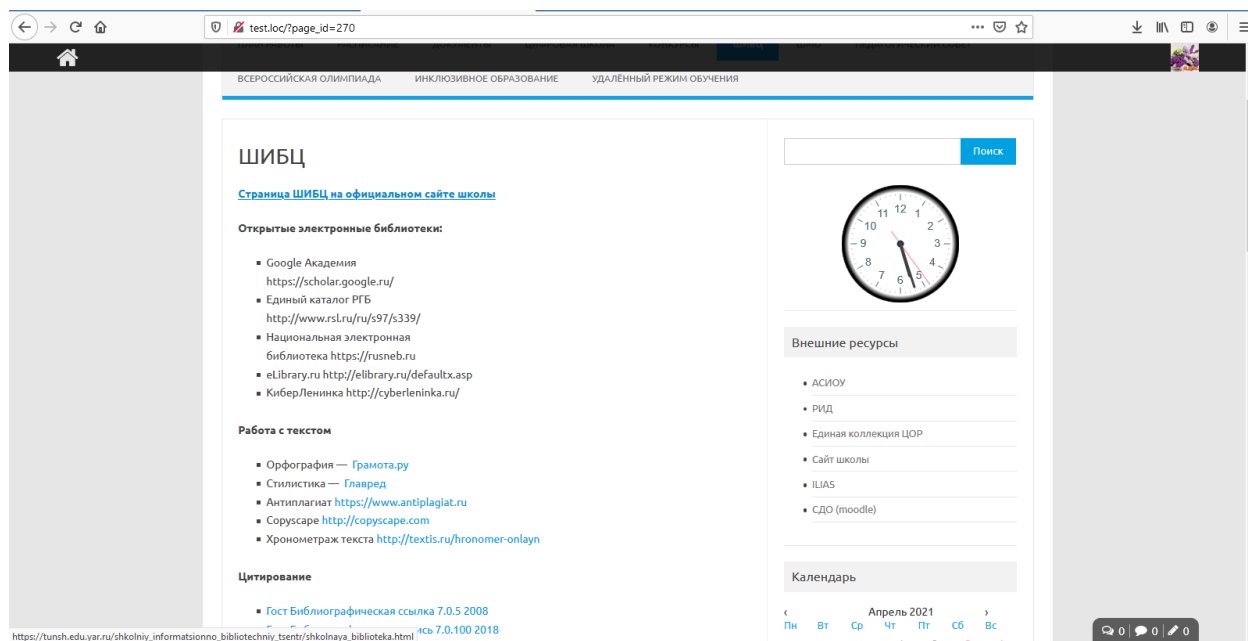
test.loc/?page_id=270

ВСЕРОССИЙСКАЯ ОЛИМПИАДА
ИНКЛЮЗИВНОЕ ОБРАЗОВАНИЕ
УДАЛЁННЫЙ РЕЖИМ ОБУЧЕНИЯ

ШИБЦ

Страница ШИБЦ на официальном сайте школы

Открытые электронные библиотеки:

- Google Академия https://scholar.google.ru/
- Единый каталог РГБ http://www.rsl.ru/ru/s97/s339/
- Национальная электронная библиотека https://rusneb.ru
- eLibrary.ru http://elibrary.ru/defaultx.asp
- КиберЛенинка http://cyberleninka.ru/

Работа с текстом

- Орфография — Грамота.ру
- Стилистика — Главред
- Антиплагиат https://www.antiplagiat.ru
- Copyscape http://copyscape.com
- Хронометраж текста http://textis.ru/hronomer-onlayn

Цитирование

- Гост Библиографическая ссылка 7.0.5 2008
- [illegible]ись 7.0.100 2018

https://tunsh.edu.yar.ru/shkolniy_informatsionno_bibliotechniy_tsentr/shkolnaya_biblioteka.html

Поиск

12 1 2 3 4 5 6 7 8 9 10 11

Внешние ресурсы

- АСИОУ
- РИД
- Единая коллекция ЦОР
- Сайт школы
- ILIAS
- СДО (moodle)

Календарь

‹ Апрель 2021 ›
Пн Вт Ср Чт Пт Сб Вс

0 0 0